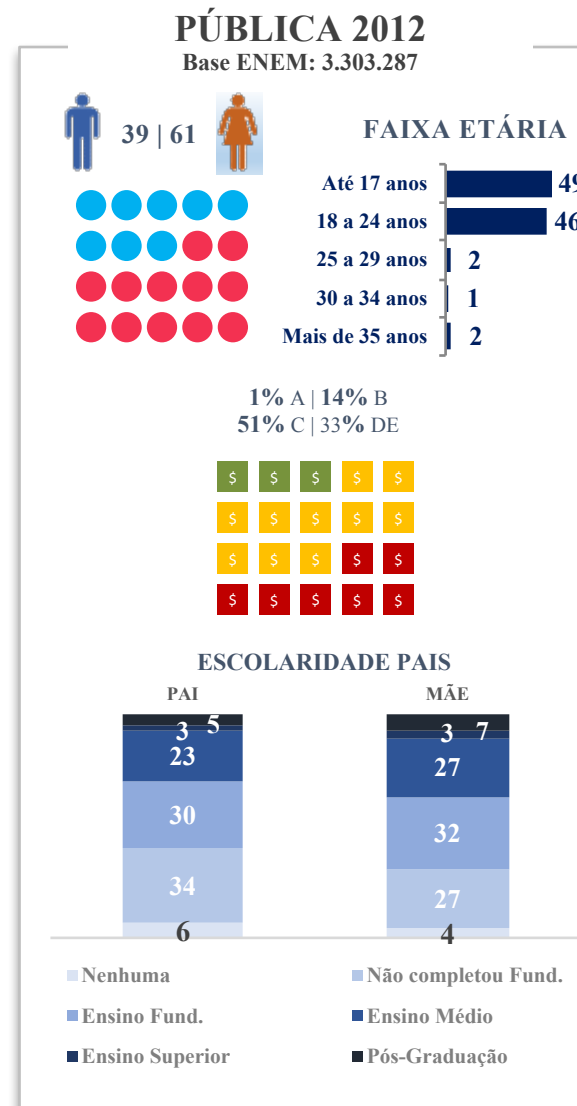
PÚBLICA 2012
Base ENEM: 3.303.287

39 | 61

FAIXA ETÁRIA

Até 17 anos 49
18 a 24 anos 46
25 a 29 anos 2
30 a 34 anos 1
Mais de 35 anos 2

1% A | 14% B
51% C | 33% DE

$ $ $ $ $
$ $ $ $ $
$ $ $ $ $
$ $ $ $ $

ESCOLARIDADE PAIS

PAI
5
3
23
30
34
6

MÃE
7
3
27
32
27
4

Nenhuma
Não completou Fund.
Ensino Fund.
Ensino Médio
Ensino Superior
Pós-Graduação